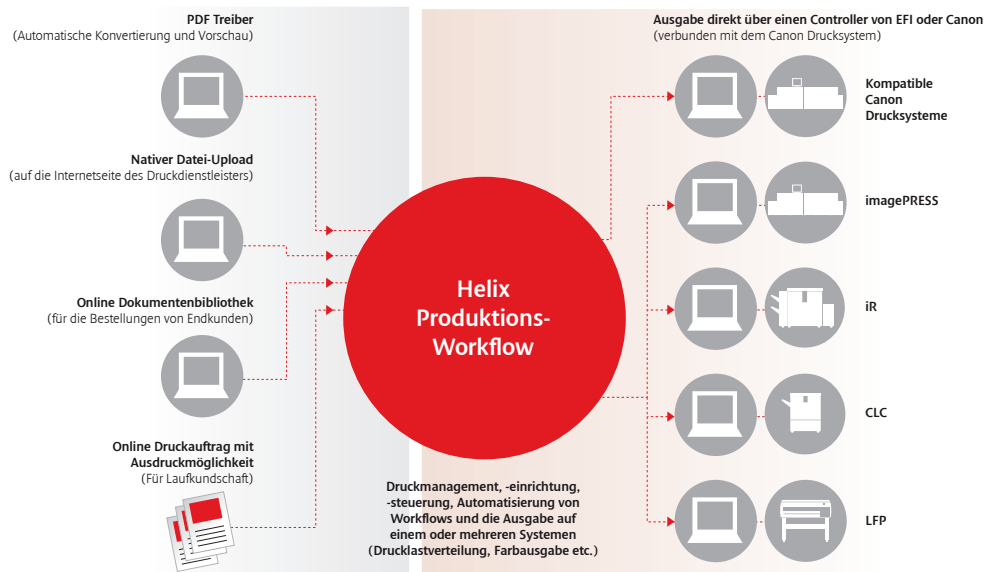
PDF Treiber
(Automatische Konvertierung und Vorschau)

Nativer Datei-Upload
(auf die Internetseite des Druckdienstleisters)

Online Dokumentenbibliothek
(für die Bestellungen von Endkunden)

Online Druckauftrag mit Ausdruckmöglichkeit
(Für Laufkundschaft)

Helix Produktions-Workflow

Druckmanagement, -einrichtung, -steuerung, Automatisierung von Workflows und die Ausgabe auf einem oder mehreren Systemen (Drucklastverteilung, Farbausgabe etc.)

Ausgabe direkt über einen Controller von EFI oder Canon
(verbunden mit dem Canon Drucksystem)

Kompatible Canon Drucksysteme

imagePRESS

iR

CLC

LFP